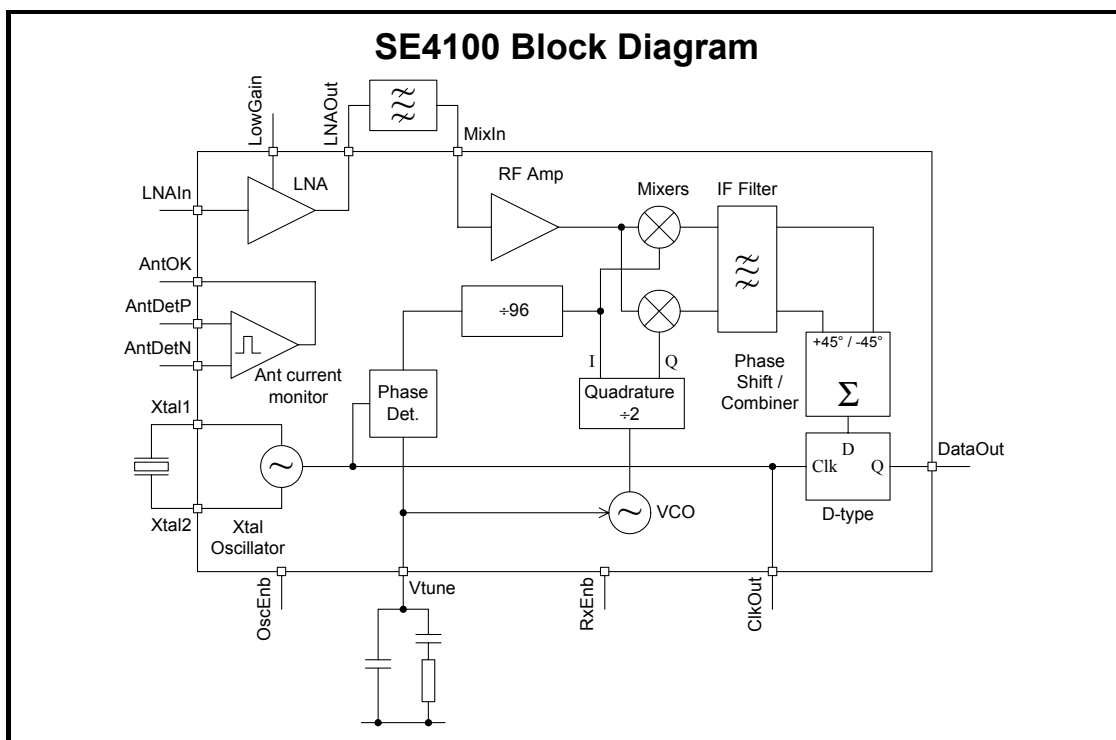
SE4100 Block Diagram

LowGain
LNAOut
MixIn
LNAIn
LNA
RF Amp
Mixers
IF Filter
AntOK
AntDetP
AntDetN
÷96
Ant current monitor
I
Q
Phase Shift / Combiner
+45° / -45°
$\Sigma$
Phase Det.
Quadrature ÷2
Xtal1
Xtal2
Xtal Oscillator
D
Clk
Q
DataOut
VCO
D-type
OscEnb
Vtune
RxEnb
ClkOut